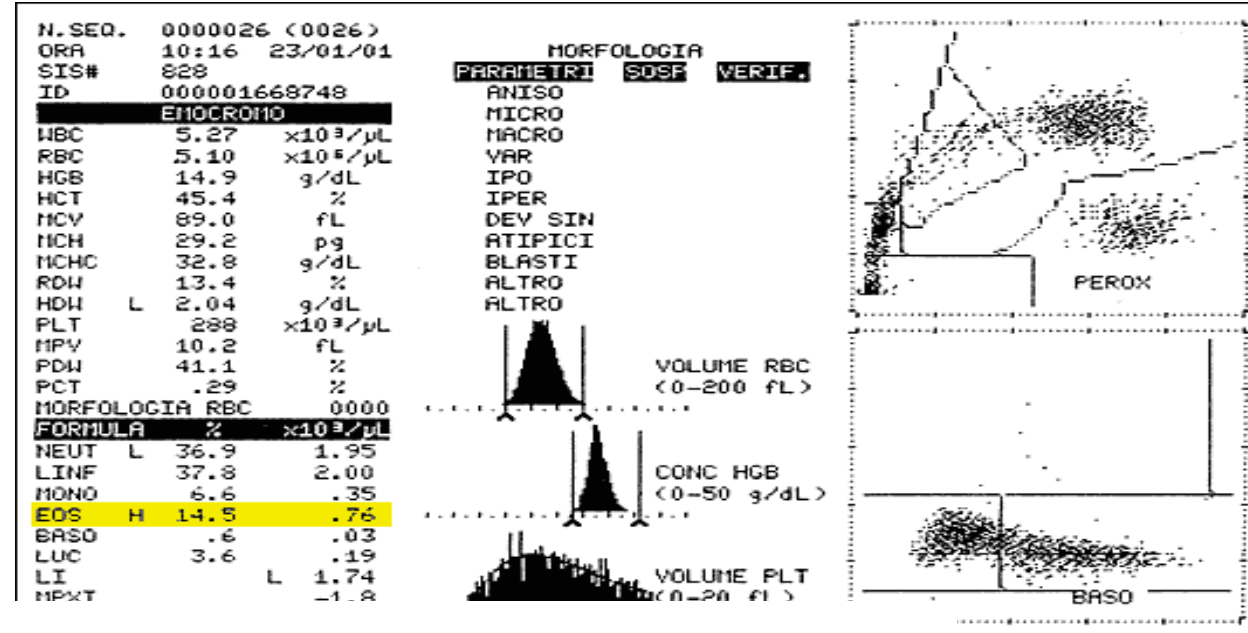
N.SEQ. 0000026 (0026)
ORA 10:16 23/01/01
SIS# 828
ID 000001668748

EMOCROMO

| | | | |
|---|---|---|---|
| WBC | | 5.27 | x10³/µL |
| RBC | | 5.10 | x10⁶/µL |
| HGB | | 14.9 | g/dL |
| HCT | | 45.4 | % |
| MCV | | 89.0 | fL |
| MCH | | 29.2 | pg |
| MCHC | | 32.8 | g/dL |
| RDW | | 13.4 | % |
| HDW | L | 2.04 | g/dL |
| PLT | | 288 | x10³/µL |
| MPV | | 10.2 | fL |
| PDW | | 41.1 | % |
| PCT | | .29 | % |

MORFOLOGIA RBC 0000

| FORMULA | | % | x10³/µL |
|---|---|---|---|
| NEUT | L | 36.9 | 1.95 |
| LINF | | 37.8 | 2.00 |
| MONO | | 6.6 | .35 |
| EOS | H | 14.5 | .76 |
| BASO | | .6 | .03 |
| LUC | | 3.6 | .19 |
| LI | | L | 1.74 |
| MPXI | | | -1.8 |

MORFOLOGIA
PARAMETRI SOSP VERIF.
ANISO
MICRO
MACRO
VAR
IPO
IPER
DEV SIN
ATIPICI
BLASTI
ALTRO
ALTRO

VOLUME RBC
(0-200 fL)

CONC HGB
(0-50 g/dL)

VOLUME PLT
(0-20 fL)

PEROX

BASO